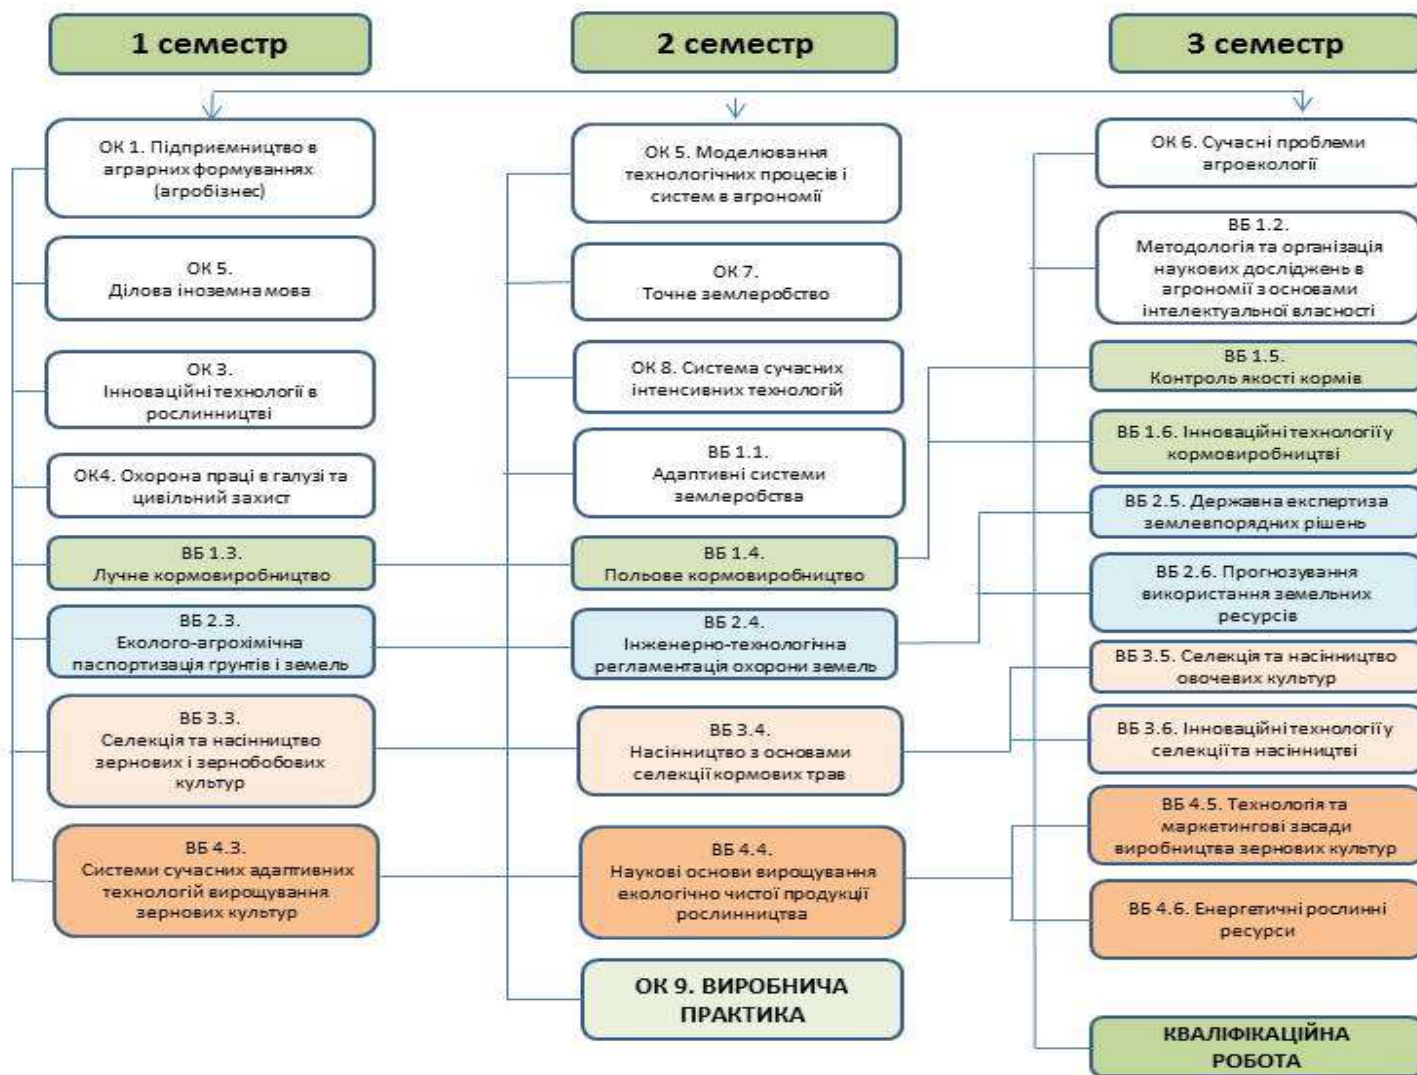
1 семестр

2 семестр

3 семестр

ОК 1. Підприємництво в аграрних формуваннях (агробізнес)

ОК 5. Ділова іноземна мова

ОК 3. Інноваційні технології в рослинництві

ОК4. Охорона праці в галузі та цивільний захист

ВБ 1.3. Лучне кормовиробництво

ВБ 2.3. Еколого-агрохімічна паспортизація грунтів і земель

ВБ 3.3. Селекція та насінництво зернових і зернобобових культур

ВБ 4.3. Системи сучасних адаптивних технологій вирощування зернових культур

ОК 5. Моделювання технологічних процесів і систем в агрономії

ОК 7. Точне землеробство

ОК 8. Система сучасних інтенсивних технологій

ВБ 1.1. Адаптивні системи землеробства

ВБ 1.4. Польове кормовиробництво

ВБ 2.4. Інженерно-технологічна регламентація охорони земель

ВБ 3.4. Насінництво з основами селекції кормових трав

ВБ 4.4. Наукові основи вирощування екологічно чистої продукції рослинництва

ОК 9. ВИРОБНИЧА ПРАКТИКА

ОК 6. Сучасні проблеми агроекології

ВБ 1.2. Методологія та організація наукових досліджень в агрономії з основами інтелектуальної власності

ВБ 1.5. Контроль якості кормів

ВБ 1.6. Інноваційні технології у кормовиробництві

ВБ 2.5. Державна експертиза землевпорядних рішень

ВБ 2.6. Прогнозування використання земельних ресурсів

ВБ 3.5. Селекція та насінництво овочевих культур

ВБ 3.6. Інноваційні технології у селекції та насінництві

ВБ 4.5. Технологія та маркетингові засади виробництва зернових культур

ВБ 4.6. Енергетичні рослинні ресурси

КВАЛІФІКАЦІЙНА РОБОТА